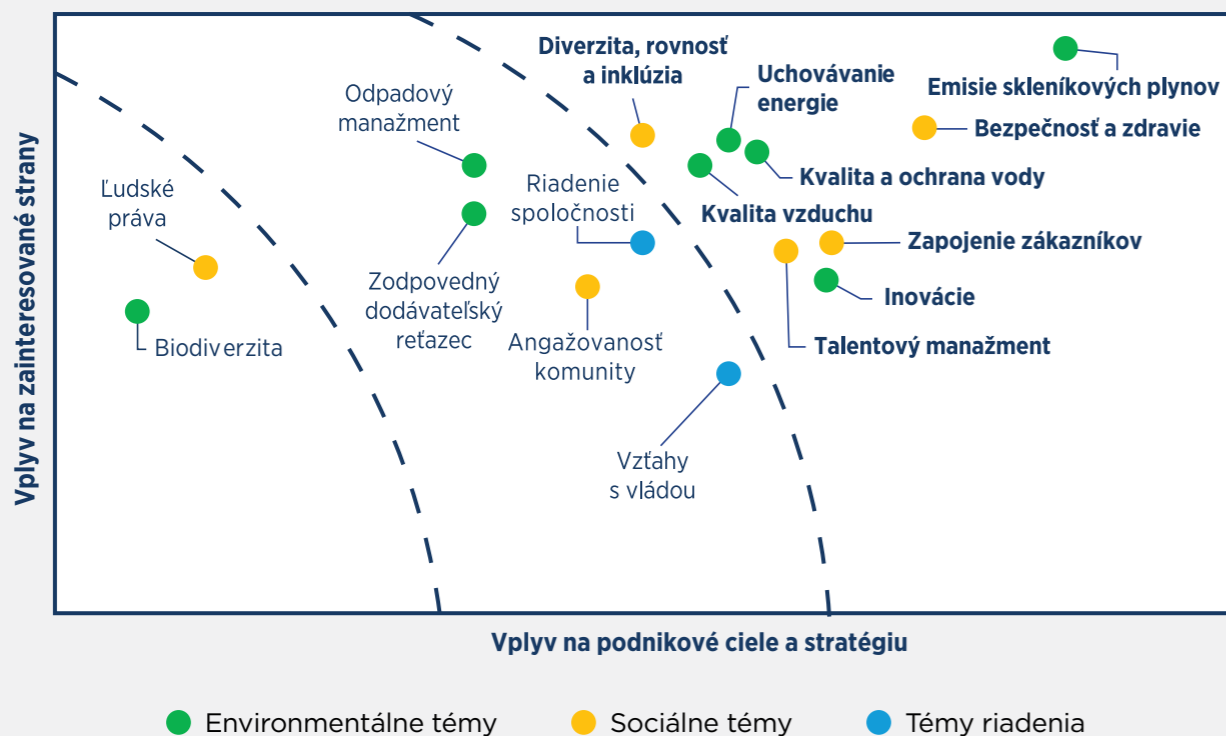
Vplyv na zainteresované strany

Diverzita, rovnosť a inklúzia

Uchovávanie energie

Emisie skleníkových plynov

Odpadový manažment

Bezpečnosť a zdravie

Kvalita a ochrana vody

Ľudské práva

Riadenie spoločnosti

Kvalita vzduchu

Zapojenie zákazníkov

Zodpovedný dodávateľský reťazec

Inovácie

Biodiverzita

Angažovanosť komunity

Talentový manažment

Vzťahy s vládou

Vplyv na podnikové ciele a stratégiu

Environmentálne témy
Sociálne témy
Témy riadenia